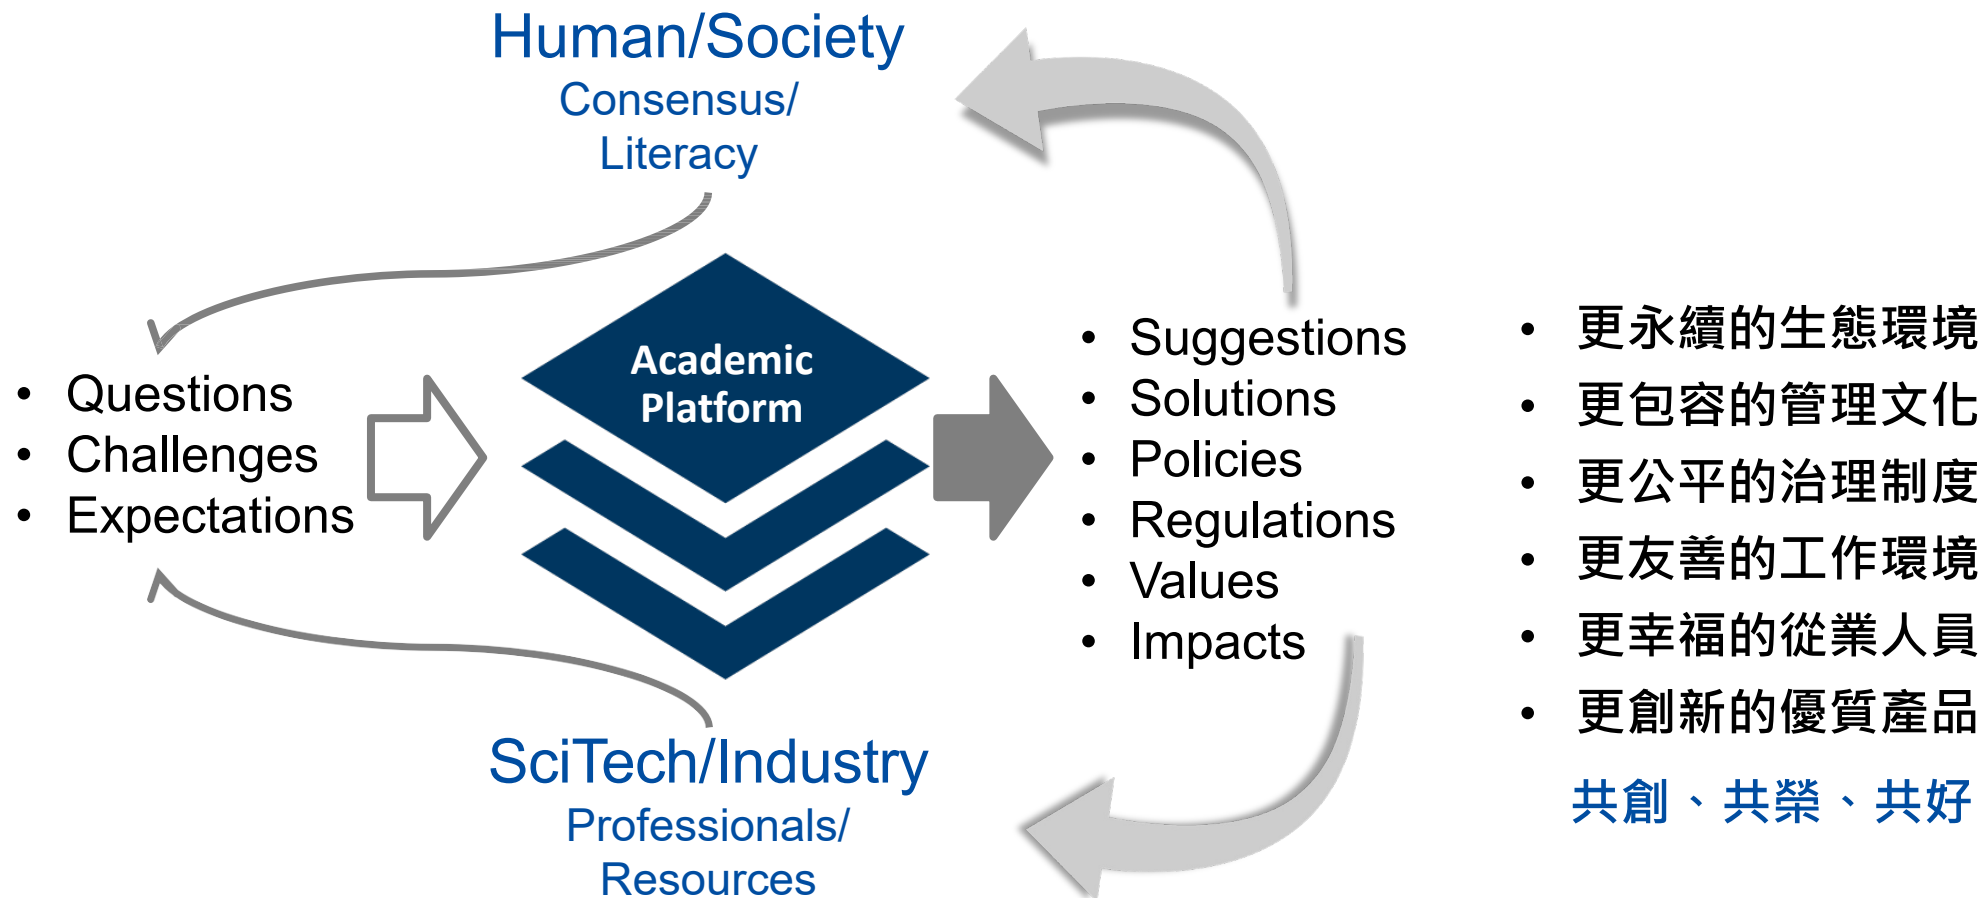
Human/Society
Consensus/
Literacy

• Questions
• Challenges
• Expectations

Academic
Platform

• Suggestions
• Solutions
• Policies
• Regulations
• Values
• Impacts

• 更永續的生態環境
• 更包容的管理文化
• 更公平的治理制度
• 更友善的工作環境
• 更幸福的從業人員
• 更創新的優質產品

共創、共榮、共好

SciTech/Industry
Professionals/
Resources